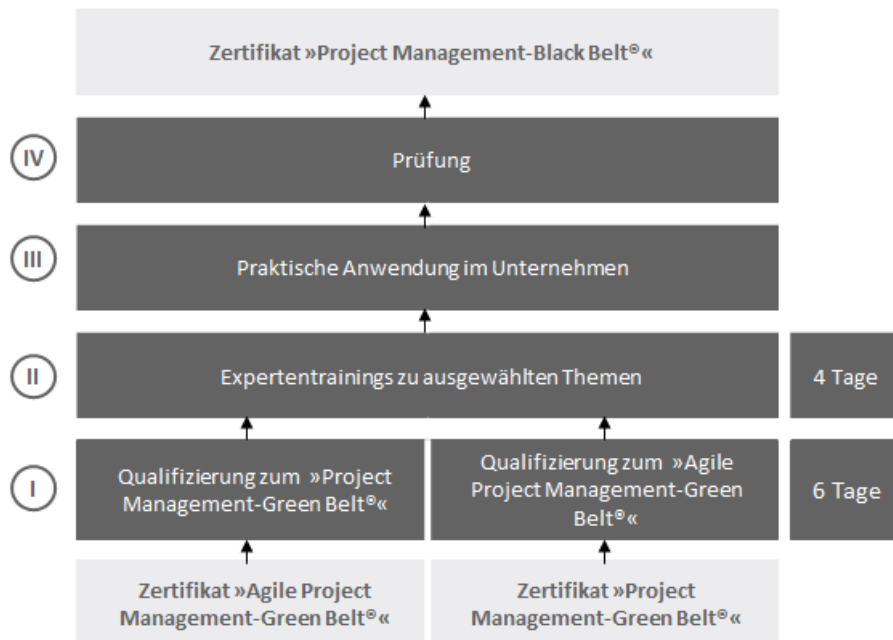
Zertifikat »Project Management-Black Belt®«

IV

Prüfung

III

Praktische Anwendung im Unternehmen

II

Expertentrainings zu ausgewählten Themen

4 Tage

I

Qualifizierung zum »Project Management-Green Belt®«

Qualifizierung zum »Agile Project Management-Green Belt®«

6 Tage

Zertifikat »Agile Project Management-Green Belt®«

Zertifikat »Project Management-Green Belt®«